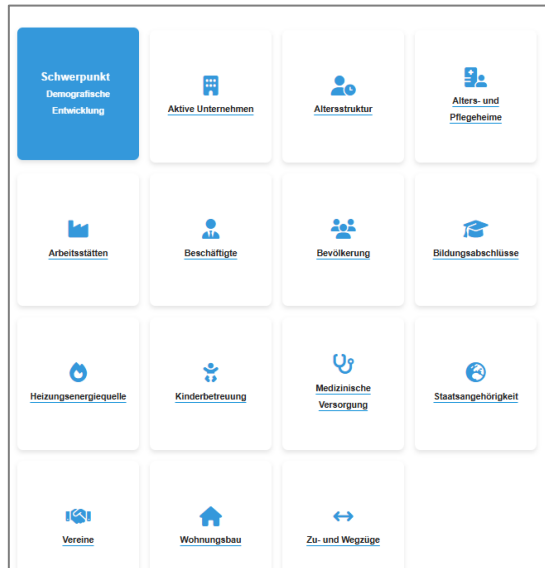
Schwerpunkt
Demografische Entwicklung

Aktive Unternehmen

Altersstruktur

Alters- und Pflegeheime

Arbeitsstätten

Beschäftigte

Bevölkerung

Bildungsabschlüsse

Heizungsenergiequelle

Kinderbetreuung

Medizinische Versorgung

Staatsangehörigkeit

Vereine

Wohnungsbau

Zu- und Wegzüge